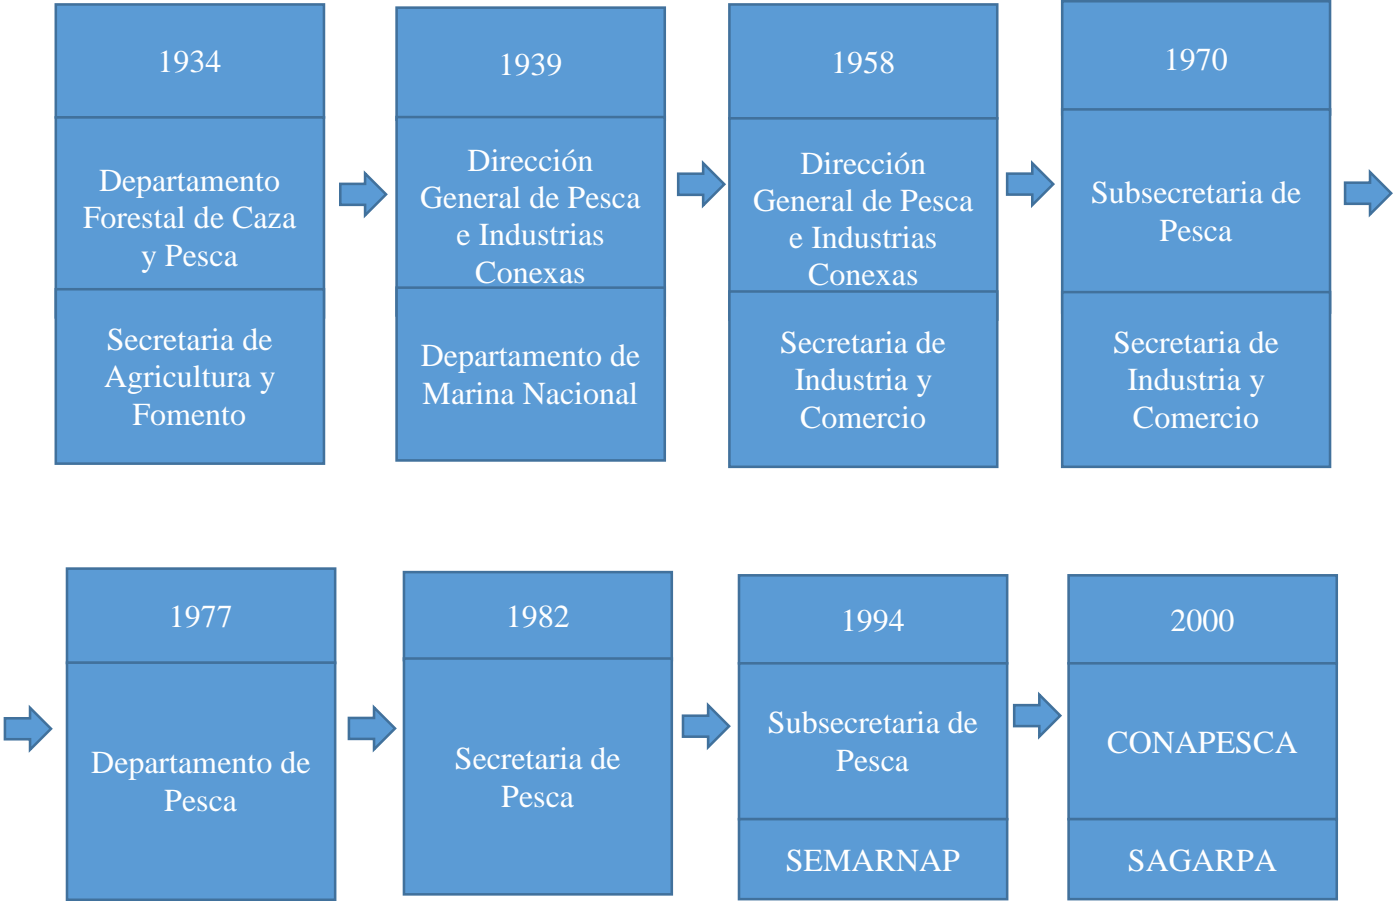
1934

Departamento Forestal de Caza y Pesca

Secretaria de Agricultura y Fomento

1939

Dirección General de Pesca e Industrias Conexas

Departamento de Marina Nacional

1958

Dirección General de Pesca e Industrias Conexas

Secretaria de Industria y Comercio

1970

Subsecretaria de Pesca

Secretaria de Industria y Comercio

1977

Departamento de Pesca

1982

Secretaria de Pesca

1994

Subsecretaria de Pesca

SEMARNAP

2000

CONAPESCA

SAGARPA